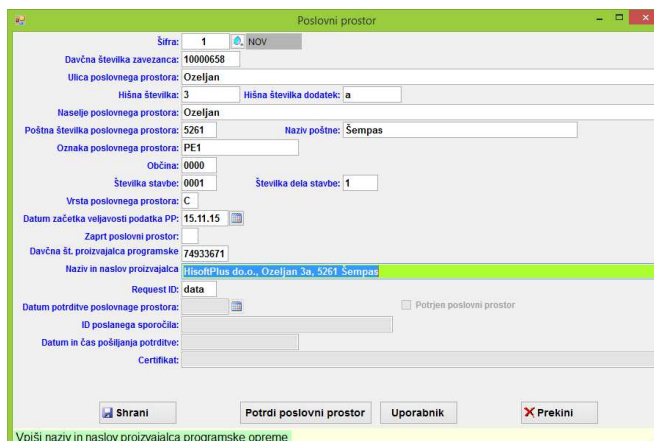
Poslovni prostor

Šifra: 1 NOV

Davčna številka zavezanca: 10000658

Ulica poslovnega prostora: Ozeljan

Hišna številka: 3 Hišna številka dodatek: a

Naselje poslovnega prostora: Ozeljan

Poštna številka poslovnega prostora: 5261 Naziv poštne: Šempas

Oznaka poslovnega prostora: PE1

Občina: 0000

Številka stavbe: 0001 Številka dela stavbe: 1

Vrsta poslovnega prostora: C

Datum začetka veljavosti podatka PP: 15.11.15

Zaprt poslovni prostor:

Davčna št. proizvajalca programske 74933671

Naziv in naslov proizvajalca HisoftPlus do.o., Ozeljan 3a, 5261 Šempas

Request ID: data

Datum potrditve poslovnage prostora:

Potrjen poslovni prostor

ID poslanega sporočila:

Datum in čas pošiljanja potrditve:

Certifikat:

Shrani

Potrdi poslovni prostor

Uporabnik

Prekini

Vpiši naziv in naslov proizvajalca programske opreme